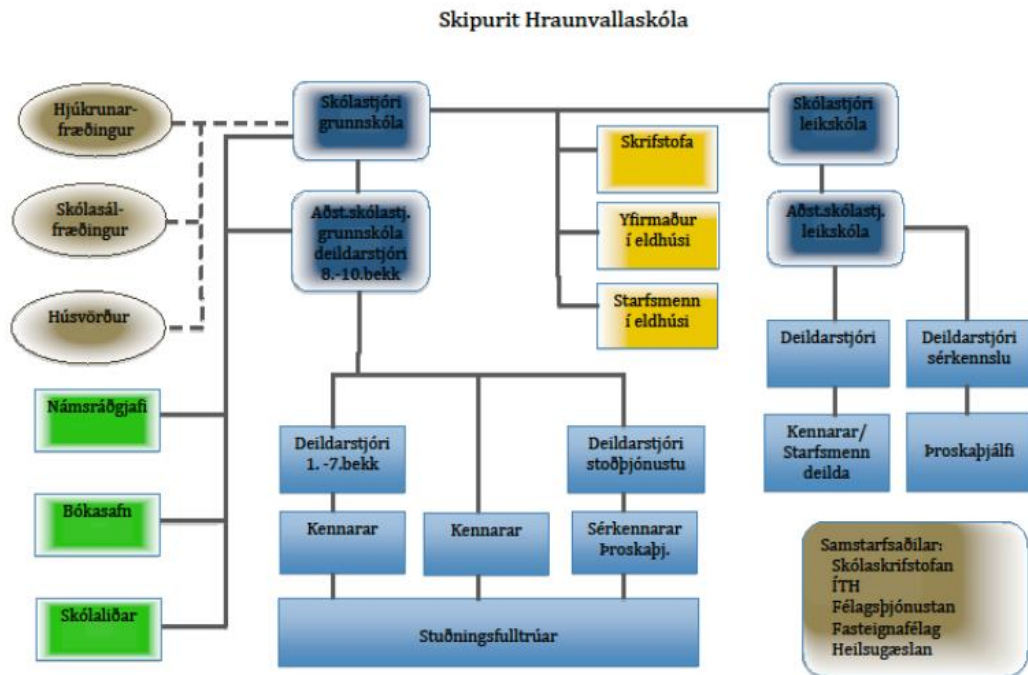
Skipurit Hraunvallaskóla

Hjúkrunarfræðingur

Skólasálfræðingur

Húsvörður

Námsráðgjafi

Bókasafn

Skólaliðar

Skólastjóri grunnskóla

Aðst.skólastj. grunnskóla deildarstjóri 8.-10.bekk

Skrifstofa

Yfirmaður í eldhúsi

Starfsmenn í eldhúsi

Skólastjóri leikskóla

Aðst.skólastj. leikskóla

Deildarstjóri

Deildarstjóri sérkennslu

Kennarar/ Starfsmenn deilda

Þroskaþjálfi

Deildarstjóri 1. -7.bekk

Deildarstjóri stoðþjónustu

Kennarar

Kennarar

Sérkennarar Þroskaþj.

Stuðningsfulltrúar

Samstarfsaðilar:
Skólaskrifstofan
ÍTH
Félagsþjónustan
Fasteignafélag
Heilsugæslan